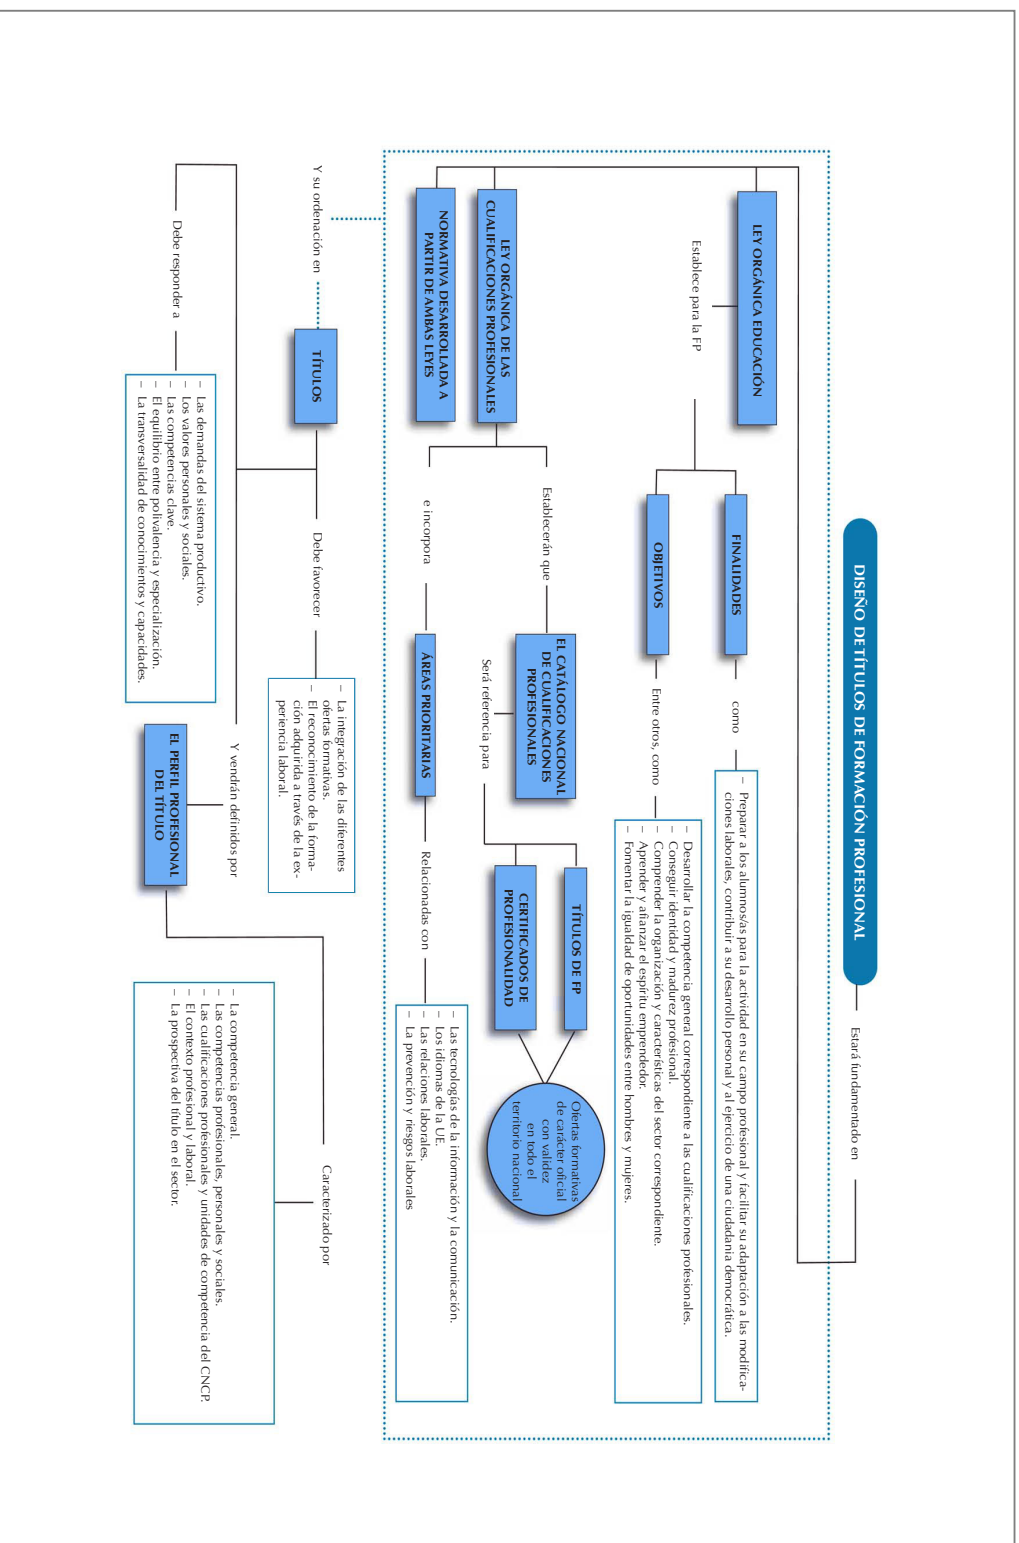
DISEÑO DE TÍTULOS DE FORMACIÓN PROFESIONAL

Estará fundamentado en

LEY ORGÁNICA EDUCACIÓN

Establece para la FP

FINALIDADES

como

– Preparar a los alumnos/as para la actividad en su campo profesional y facilitar su adaptación a las modificaciones laborales, contribuir a su desarrollo personal y al ejercicio de una ciudadanía democrática.

OBJETIVOS

Entre otros, como

– Desarrollar la competencia general correspondiente a las cualificaciones profesionales.
– Conseguir identidad y madurez profesional.
– Comprender la organización y características del sector correspondiente.
– Aprender y afianzar el espíritu emprendedor.
– Fomentar la igualdad de oportunidades entre hombres y mujeres.

LEY ORGÁNICA DE LAS CUALIFICACIONES PROFESIONALES

NORMATIVA DESARROLLADA A PARTIR DE AMBAS LEYES

Establecerán que

EL CATÁLOGO NACIONAL DE CUALIFICACIONES PROFESIONALES

Será referencia para

TÍTULOS DE FP

CERTIFICADOS DE PROFESIONALIDAD

Ofertas formativas de carácter oficial con validez en todo el territorio nacional

e incorpora

ÁREAS PRIORITARIAS

Relacionadas con

– Las tecnologías de la información y la comunicación.
– Los idiomas de la UE.
– Las relaciones laborales.
– La prevención y riesgos laborales

Y su ordenación en

TÍTULOS

Debe favorecer

– La integración de las diferentes ofertas formativas.
– El reconocimiento de la formación adquirida a través de la experiencia laboral.

Debe responder a

– Las demandas del sistema productivo.
– Los valores personales y sociales.
– Las competencias clave.
– El equilibrio entre polivalencia y especialización.
– La transversalidad de conocimientos y capacidades.

Y vendrán definidos por

EL PERFIL PROFESIONAL DEL TÍTULO

Caracterizado por

– La competencia general.
– Las competencias profesionales, personales y sociales.
– Las cualificaciones profesionales y unidades de competencia del CNCP.
– El contexto profesional y laboral.
– La prospectiva del título en el sector.